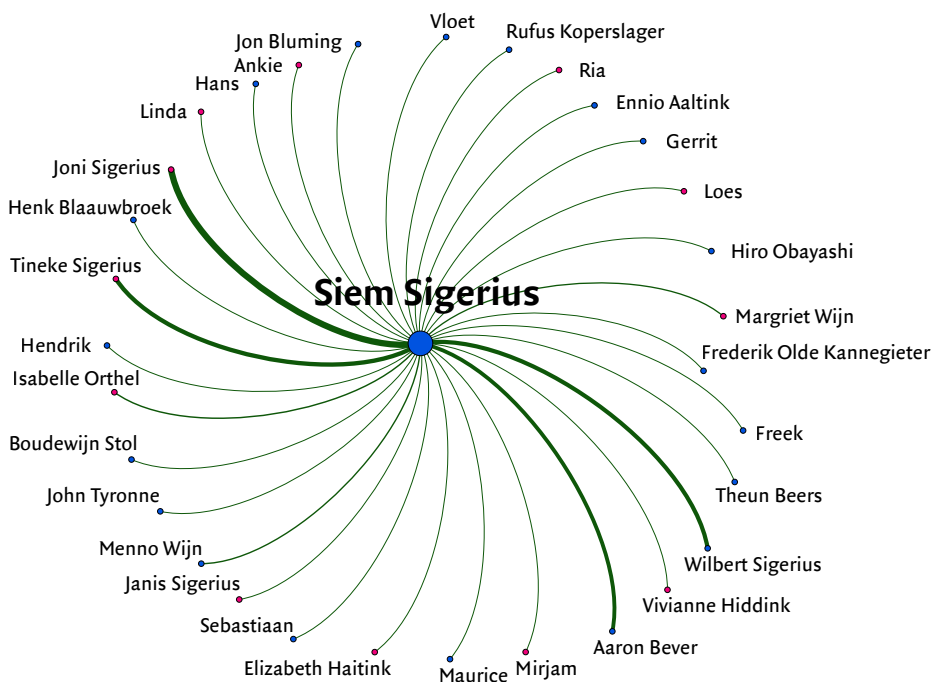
Siem Sigerius

Vloet
Rufus Koperslager
Jon Bluming
Ankie
Ria
Hans
Ennio Aaltink
Linda
Gerrit
Loes
Joni Sigerius
Henk Blaauwbroek
Hiro Obayashi
Tineke Sigerius
Margriet Wijn
Hendrik
Frederik Olde Kannegieter
Isabelle Orthel
Freek
Boudewijn Stol
Theun Beers
John Tyronne
Menno Wijn
Wilbert Sigerius
Janis Sigerius
Vivianne Hiddink
Sebastiaan
Aaron Bever
Elizabeth Haitink
Mirjam
Maurice